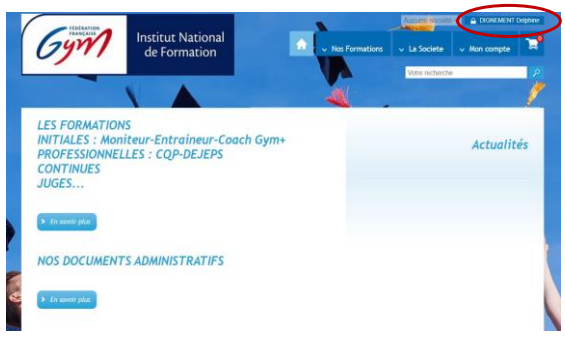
FÉDÉRATION FRANÇAISE Gym

Institut National de Formation

Aucune société

DIGNEMENT Delphine

Nos Formations

La Societe

Mon compte

0

Votre recherche

LES FORMATIONS
INITIALES : Moniteur-Entraineur-Coach Gym+
PROFESSIONNELLES : CQP-DEJEPS
CONTINUES
JUGES...

En savoir plus

Actualités

NOS DOCUMENTS ADMINISTRATIFS

En savoir plus